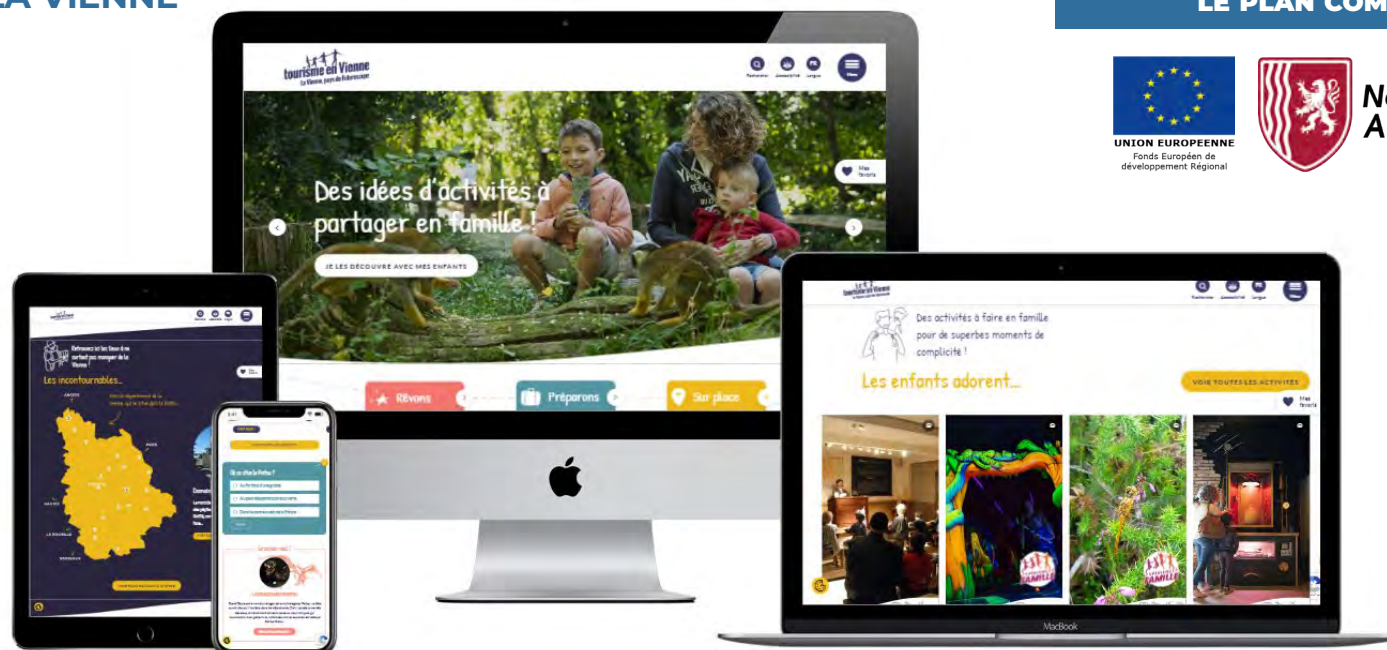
A VIENNE

LE PLAN COM

UNION EUROPEENNE
Fonds Européen de développement Régional

N
A

tourisme en Vienne
La Vienne, pays de Futuroscope

Rechercher Accessibilité Langues

Menu

Mes favoris

Des idées d'activités à partager en famille !

JE LES DÉCOUVRE AVEC MES ENFANTS

Rêvons

Préparons

Sur place

Retrouvez ici les lieux d'où partent pour manger de la Vienne !

Les incontournables...

Des activités à faire en famille pour de superbes moments de complicité !

Les enfants adorent...

VOIR TOUTES LES ACTIVITÉS

Mes favoris

MacBook